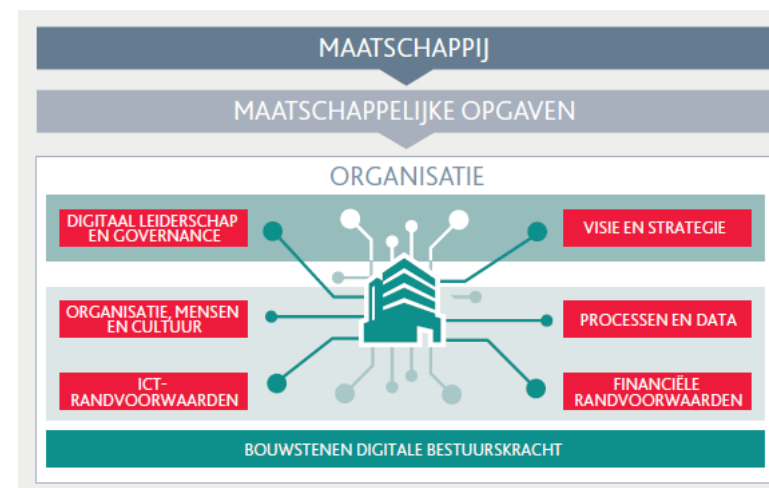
MAATSCHAPPIJ

MAATSCHAPPELIJKE OPGAVEN

ORGANISATIE

DIGITAAL LEIDERSCHAP EN GOVERNANCE

VISIE EN STRATEGIE

ORGANISATIE, MENSEN EN CULTUUR

PROCESSEN EN DATA

ICT-RANDVOORWAARDEN

FINANCIËLE RANDVOORWAARDEN

BOUWSTENEN DIGITALE BESTUURSKRACHT